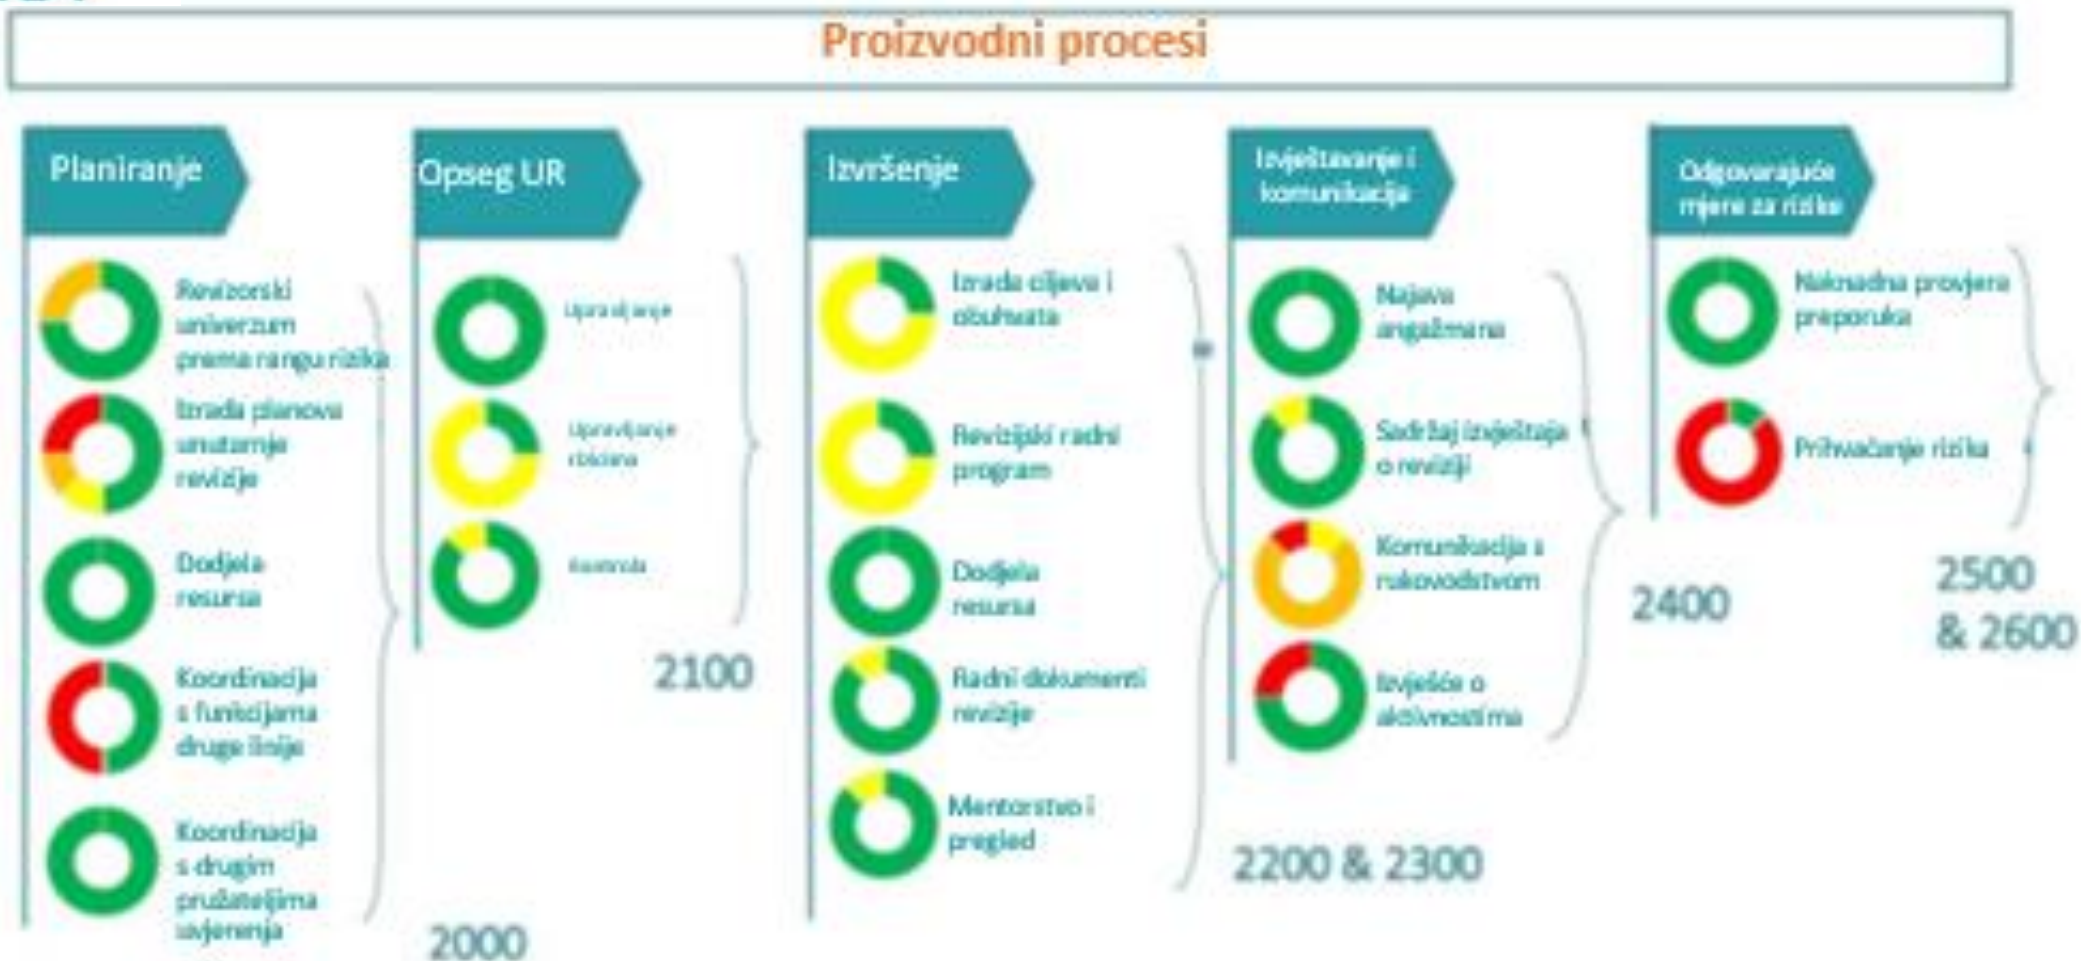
Proizvodni procesi

Planiranje

Revizorski univerzum prema rangu rizika

Izrada planova unutarnje revizije

Dodjela resursa

Koordinacija s funkcijama druge linije

Koordinacija s drugim pružateljima uvjerenja

2000

Opseg UR

Upravljanje

Upravljanje rizicima

Kontrola

2100

Izvršenje

Izrada ciljeva i obuhvata

Revizijski radni program

Dodjela resursa

Radni dokumenti revizije

Mentorstvo i pregled

2200 & 2300

Izvještavanje i komunikacija

Najava angažmana

Sadržaj izvještaja o reviziji

Komunikacija s rukovodstvom

Izvješće o aktivnostima

2400

Odgovarajuće mjere za rizike

Naknadna provjera preporuka

Prihvaćanje rizika

2500 & 2600